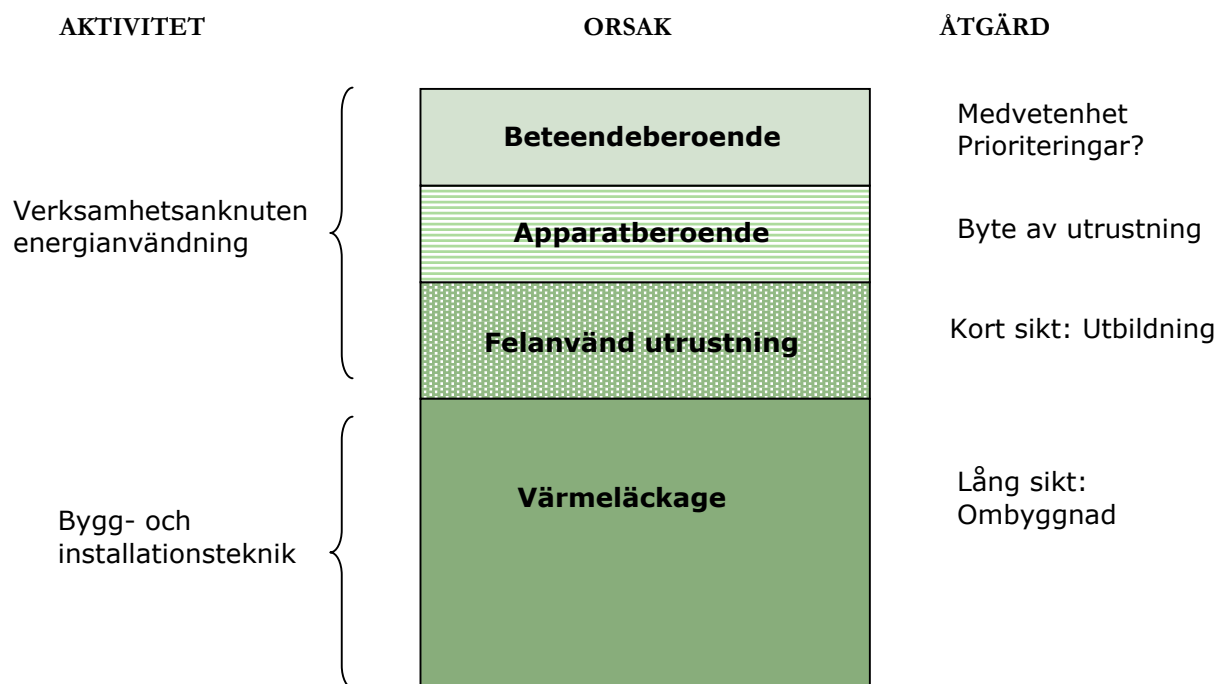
AKTIVITET

ORSAK

ÅTGÄRD

Verksamhetsanknuten energianvändning

Beteendeberoende

Medvetenhet
Prioriteringar?

Apparatberoende

Byte av utrustning

Felanvänd utrustning

Kort sikt: Utbildning

Bygg- och installationsteknik

Värmeläckage

Lång sikt:
Ombyggnad